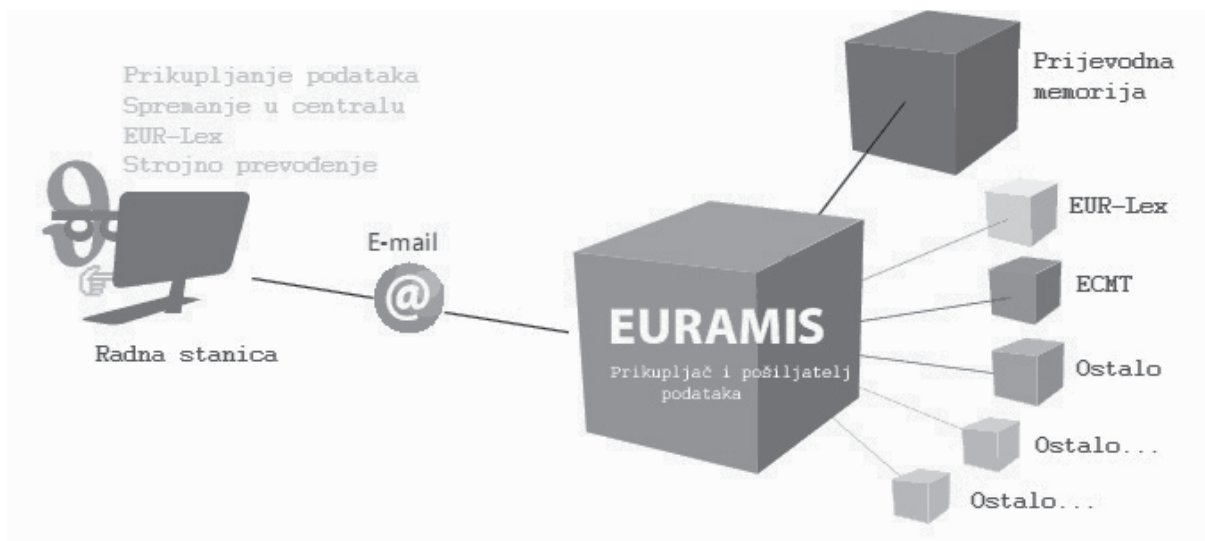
Prikupljanje podataka
Spremanje u centralu
EUR-Lex
Strojno prevođenje

Radna stanica

E-mail

@

EURAMIS
Prikupljač i pošiljatelj podataka

Prijevodna memorija

EUR-Lex

ECMT

Ostalo

Ostalo...

Ostalo...